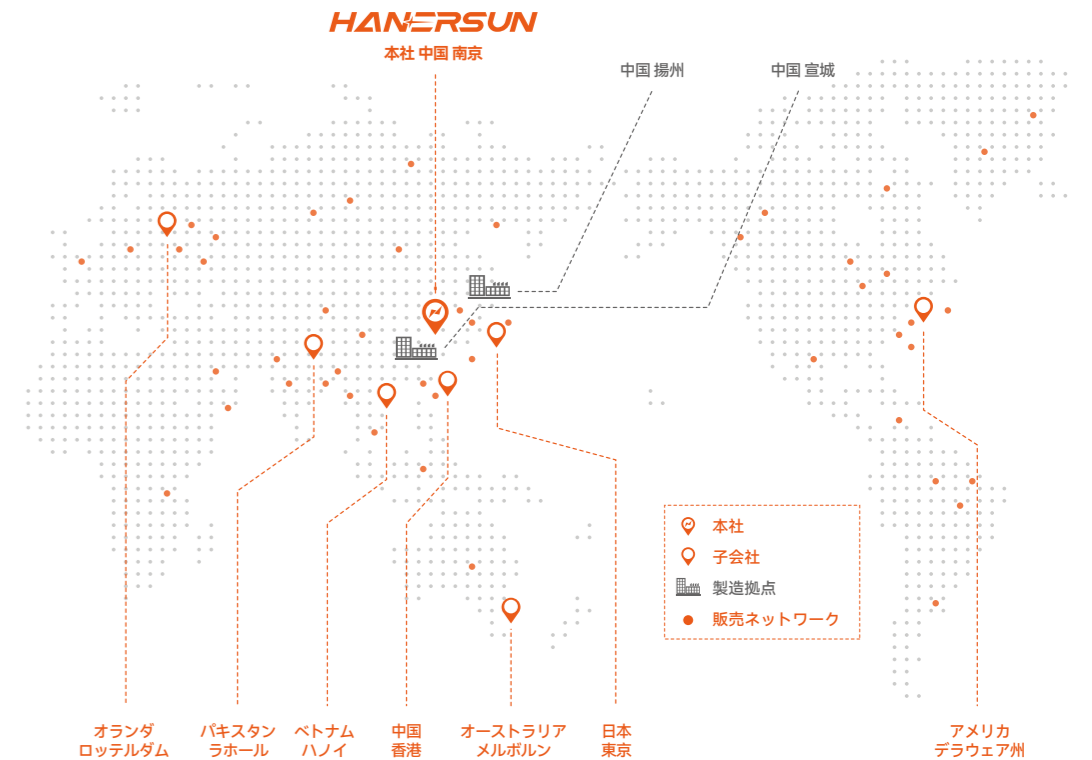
HANERSUN

本社 中国 南京

中国 揚州

中国 宣城

本社

子会社

製造拠点

販売ネットワーク

オランダ
ロッテルダム

パキスタン
ラホール

ベトナム
ハノイ

中国
香港

オーストラリア
メルボルン

日本
東京

アメリカ
デラウェア州